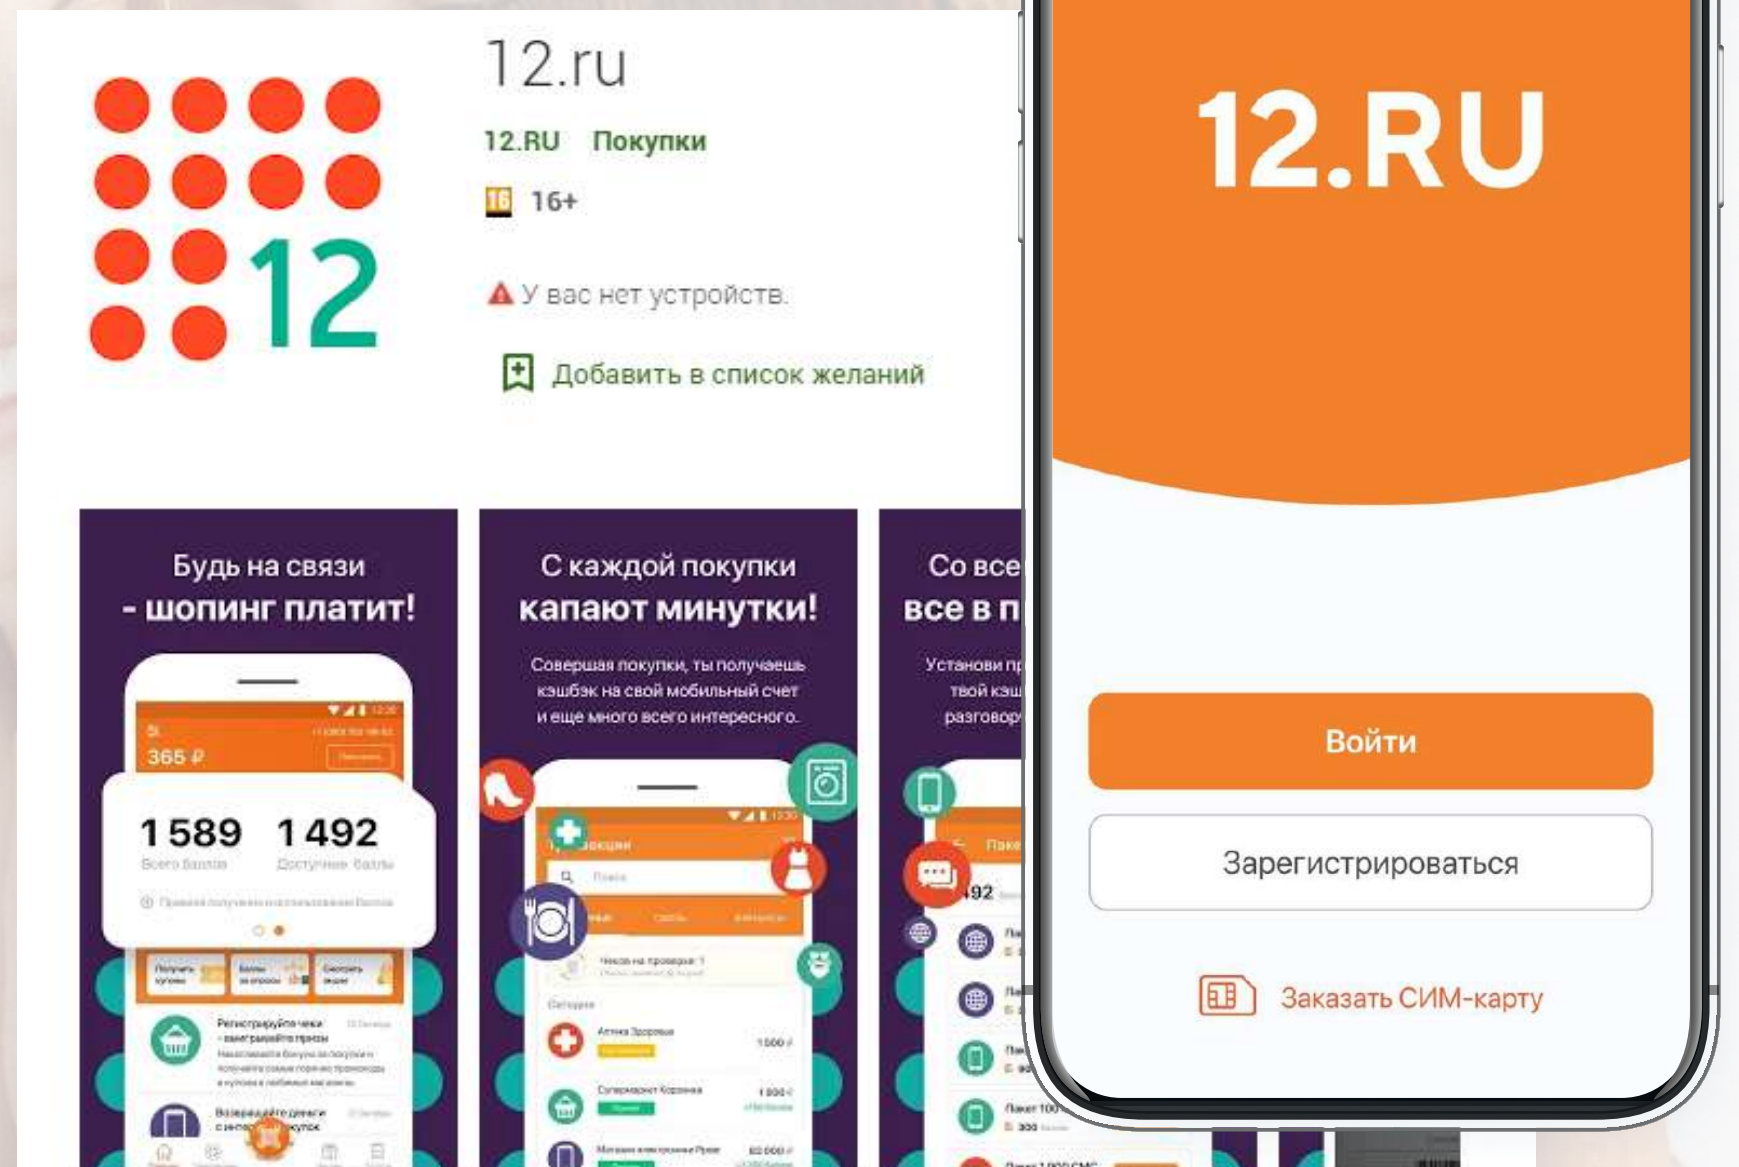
12

12.ru

12.RU Покупки

16 16+

У вас нет устройств.

Добавить в список желаний

Будь на связи - шопинг платит!

365 ₽

1 589 Всего баллов

1 492 Доступные баллы

Регистрируйте чеки - выигрывайте призы

Возвращайте деньги с покупок

С каждой покупки капают минутки!

Совершая покупки, ты получаешь кэшбэк на свой мобильный счет и еще много всего интересного.

Акции

Поиск

Чеков на проверке: 1

Сегодня

Аптека Здоровья

1 000 ₽

Супермаркет Корзинка

Со все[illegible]

все в п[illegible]

Установи п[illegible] твой кэш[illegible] разговор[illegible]

Паке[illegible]

492

Пакет 100

300

12.RU

Войти

Зарегистрироваться

Заказать СИМ-карту